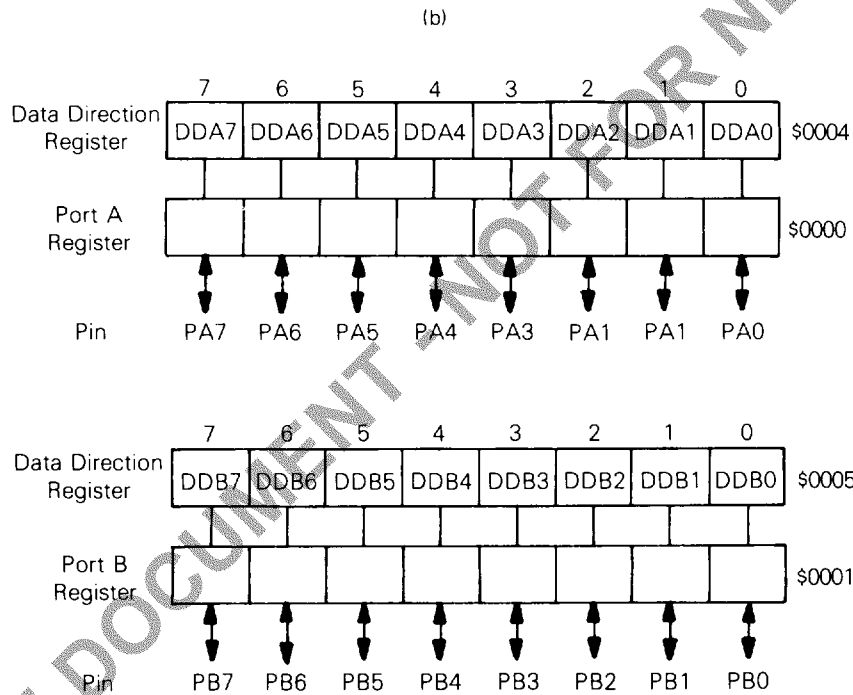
(b)

| | 7 | 6 | 5 | 4 | 3 | 2 | 1 | 0 | |
|---|---|---|---|---|---|---|---|---|---|
| Data Direction Register | DDA7 | DDA6 | DDA5 | DDA4 | DDA3 | DDA2 | DDA1 | DDA0 | \$0004 |
| Port A Register | | | | | | | | | \$0000 |
| Pin | PA7 | PA6 | PA5 | PA4 | PA3 | PA1 | PA1 | PA0 | |

| | 7 | 6 | 5 | 4 | 3 | 2 | 1 | 0 | |
|---|---|---|---|---|---|---|---|---|---|
| Data Direction Register | DDB7 | DDB6 | DDB5 | DDB4 | DDB3 | DDB2 | DDB1 | DDB0 | \$0005 |
| Port B Register | | | | | | | | | \$0001 |
| Pin | PB7 | PB6 | PB5 | PB4 | PB3 | PB2 | PB1 | PB0 | |

DOCUMENT - NOT FOR N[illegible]